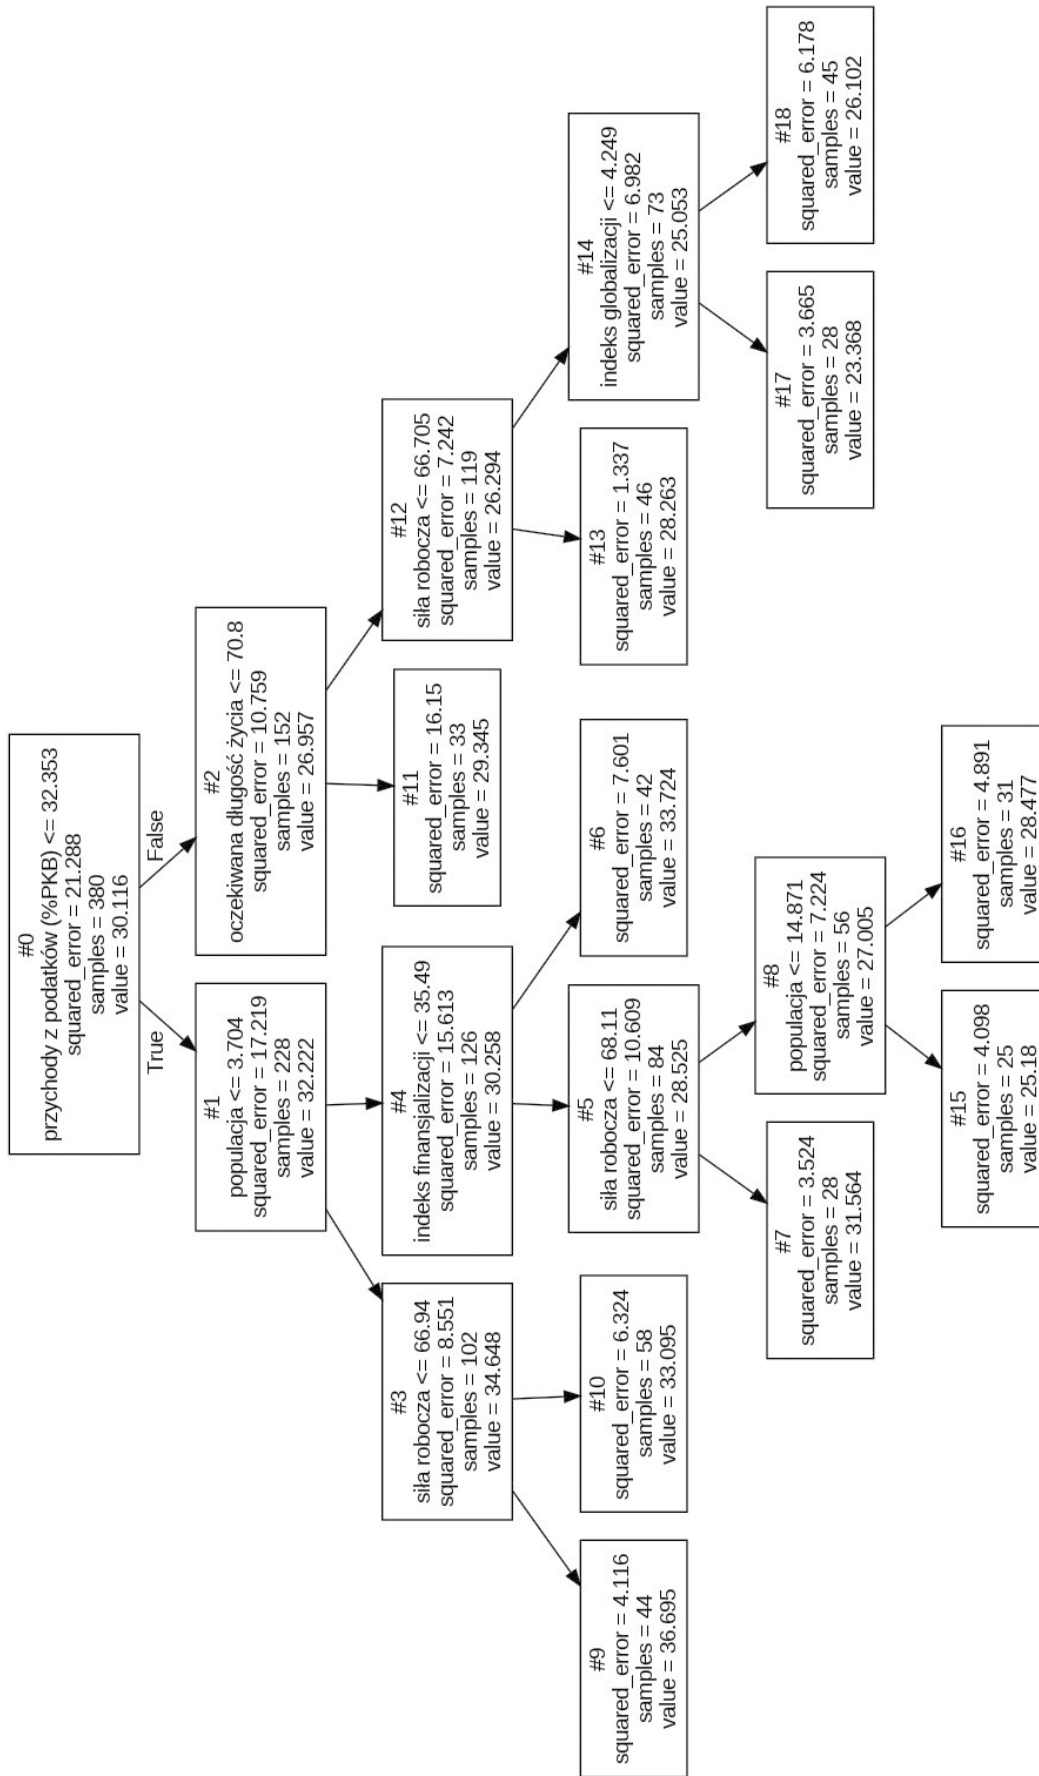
#0
przychody z podatków (%PKB) <= 32.353
squared_error = 21.288
samples = 380
value = 30.116

True

False

#1
populacja <= 3.704
squared_error = 17.219
samples = 228
value = 32.222

#2
oczekiwana długość życia <= 70.8
squared_error = 10.759
samples = 152
value = 26.957

#3
siła robocza <= 66.94
squared_error = 8.551
samples = 102
value = 34.648

#4
indeks finansjalizacji <= 35.49
squared_error = 15.613
samples = 126
value = 30.258

#11
squared_error = 16.15
samples = 33
value = 29.345

#12
siła robocza <= 66.705
squared_error = 7.242
samples = 119
value = 26.294

#9
squared_error = 4.116
samples = 44
value = 36.695

#10
squared_error = 6.324
samples = 58
value = 33.095

#5
siła robocza <= 68.11
squared_error = 10.609
samples = 84
value = 28.525

#6
squared_error = 7.601
samples = 42
value = 33.724

#13
squared_error = 1.337
samples = 46
value = 28.263

#14
indeks globalizacji <= 4.249
squared_error = 6.982
samples = 73
value = 25.053

#7
squared_error = 3.524
samples = 28
value = 31.564

#8
populacja <= 14.871
squared_error = 7.224
samples = 56
value = 27.005

#17
squared_error = 3.665
samples = 28
value = 23.368

#18
squared_error = 6.178
samples = 45
value = 26.102

#15
squared_error = 4.098
samples = 25
value = 25.18

#16
squared_error = 4.891
samples = 31
value = 28.477